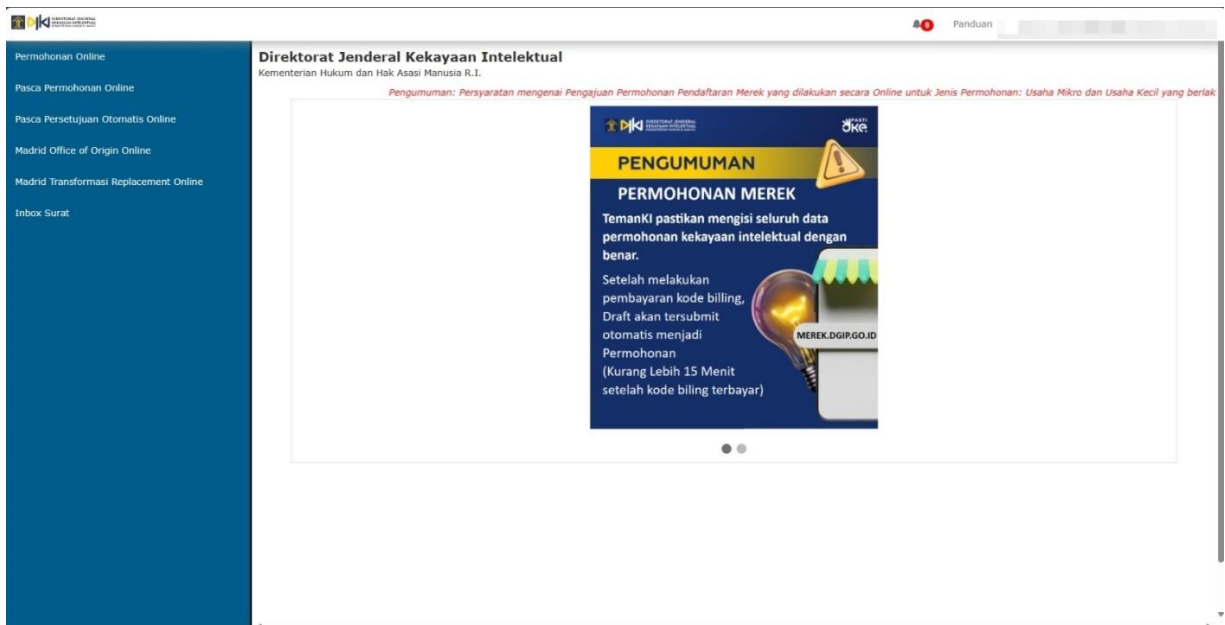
DJKI DIREKTORAT JENDERAL KEKAYAAN INTELEKTUAL

0 Panduan

Permohonan Online

Pasca Permohonan Online

Pasca Persetujuan Otomatis Online

Madrid Office of Origin Online

Madrid Transformasi Replacement Online

Inbox Surat

Direktorat Jenderal Kekayaan Intelektual
Kementerian Hukum dan Hak Asasi Manusia R.I.

Pengumuman: Persyaratan mengenai Pengajuan Permohonan Pendaftaran Merek yang dilakukan secara Online untuk Jenis Permohonan: Usaha Mikro dan Usaha Kecil yang berlak

DJKI DIREKTORAT JENDERAL KEKAYAAN INTELEKTUAL

PASTI Oke

PENGUMUMAN

PERMOHONAN MEREK

TemanKI pastikan mengisi seluruh data permohonan kekayaan intelektual dengan benar.

Setelah melakukan pembayaran kode billing, Draft akan tersubmit otomatis menjadi Permohonan (Kurang Lebih 15 Menit setelah kode biling terbayar)

MEREK.DGIP.GO.ID